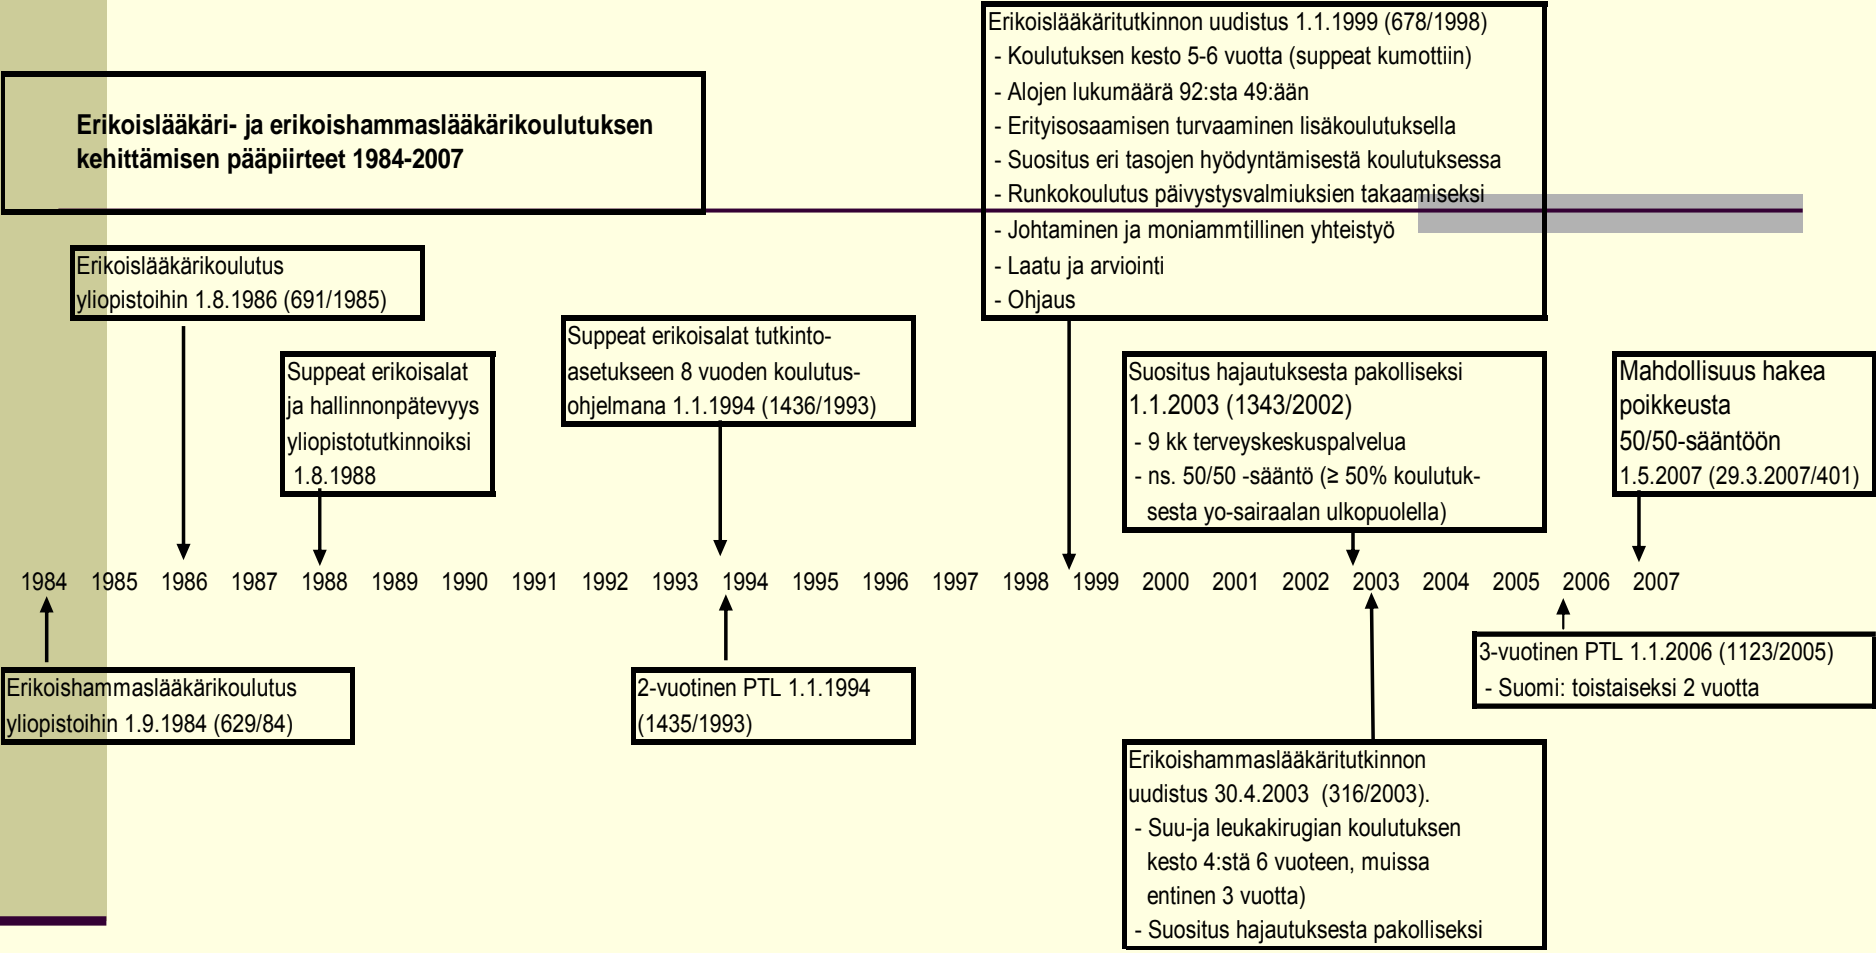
Erikoislääkäri- ja erikoishammaslääkärikoulutuksen kehittämisen pääpiirteet 1984-2007

Erikoislääkäritutkinnon uudistus 1.1.1999 (678/1998)
- Koulutuksen kesto 5-6 vuotta (suppeat kumottiin)
- Alojen lukumäärä 92:sta 49:ään
- Erityisosaamisen turvaaminen lisäkoulutuksella
- Suositus eri tasojen hyödyntämisestä koulutuksessa
- Runkokoulutus päivystysvalmiuksien takaamiseksi
- Johtaminen ja moniammtillinen yhteistyö
- Laatu ja arviointi
- Ohjaus

Erikoislääkärikoulutus yliopistoihin 1.8.1986 (691/1985)

Suppeat erikoisalat ja hallinnonpätevyys yliopistotutkinnoiksi 1.8.1988

Suppeat erikoisalat tutkintoasetukseen 8 vuoden koulutusohjelmana 1.1.1994 (1436/1993)

Suositus hajautuksesta pakolliseksi 1.1.2003 (1343/2002)
- 9 kk terveyskeskuspalvelua
- ns. 50/50 -sääntö (≥ 50% koulutuksesta yo-sairaalan ulkopuolella)

Mahdollisuus hakea poikkeusta 50/50-sääntöön 1.5.2007 (29.3.2007/401)

1984 1985 1986 1987 1988 1989 1990 1991 1992 1993 1994 1995 1996 1997 1998 1999 2000 2001 2002 2003 2004 2005 2006 2007

Erikoishammaslääkärikoulutus yliopistoihin 1.9.1984 (629/84)

2-vuotinen PTL 1.1.1994 (1435/1993)

3-vuotinen PTL 1.1.2006 (1123/2005)
- Suomi: toistaiseksi 2 vuotta

Erikoishammaslääkäritutkinnon uudistus 30.4.2003 (316/2003).
- Suu-ja leukakirugian koulutuksen kesto 4:stä 6 vuoteen, muissa entinen 3 vuotta)
- Suositus hajautuksesta pakolliseksi